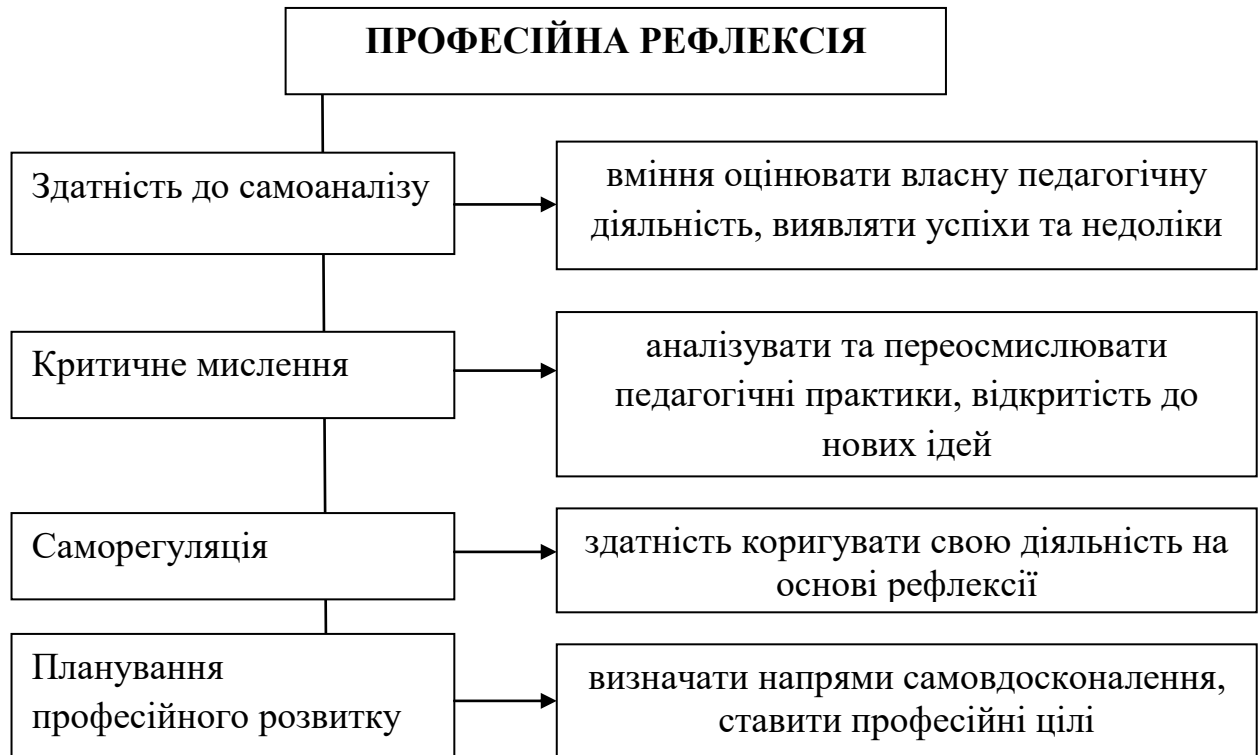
ПРОФЕСІЙНА РЕФЛЕКСІЯ

Здатність до самоаналізу

вміння оцінювати власну педагогічну діяльність, виявляти успіхи та недоліки

Критичне мислення

аналізувати та переосмислювати педагогічні практики, відкритість до нових ідей

Саморегуляція

здатність коригувати свою діяльність на основі рефлексії

Планування професійного розвитку

визначати напрямі самовдосконалення, ставити професійні цілі